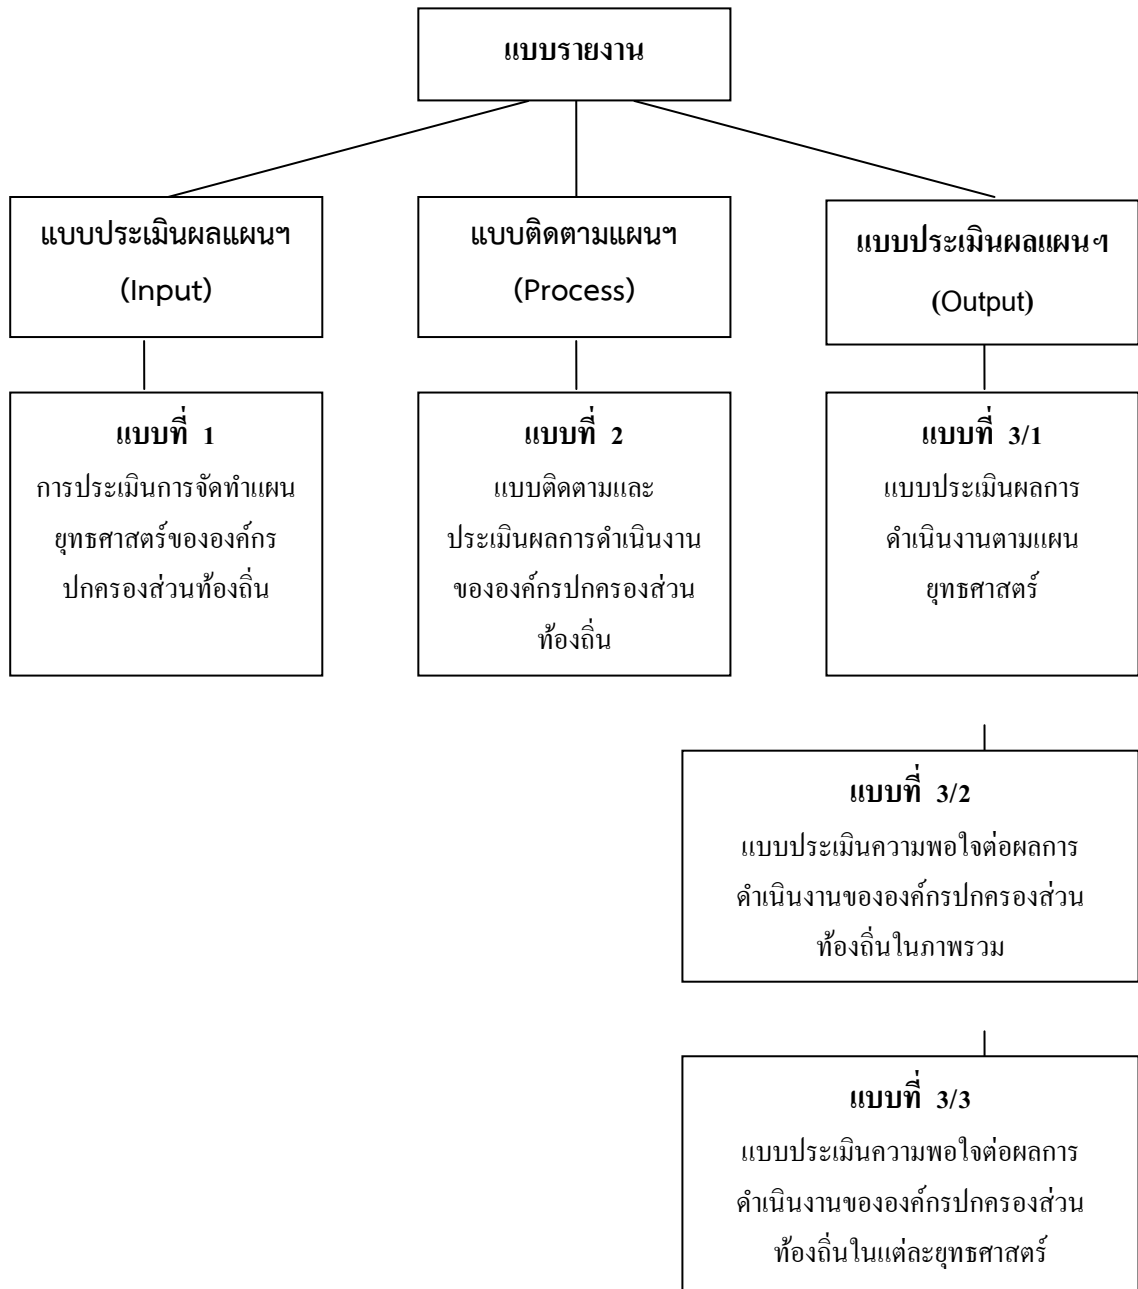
แบบรายงาน

แบบประเมินผลแผนฯ
(Input)

แบบติดตามแผนฯ
(Process)

แบบประเมินผลแผนฯ
(Output)

แบบที่ 1
การประเมินการจัดทำแผนยุทธศาสตร์ขององค์กรปกครองส่วนท้องถิ่น

แบบที่ 2
แบบติดตามและประเมินผลการดำเนินงานขององค์กรปกครองส่วนท้องถิ่น

แบบที่ 3/1
แบบประเมินผลการดำเนินงานตามแผนยุทธศาสตร์

แบบที่ 3/2
แบบประเมินความพอใจต่อผลการดำเนินงานขององค์กรปกครองส่วนท้องถิ่นในภาพรวม

แบบที่ 3/3
แบบประเมินความพอใจต่อผลการดำเนินงานขององค์กรปกครองส่วนท้องถิ่นในแต่ละยุทธศาสตร์